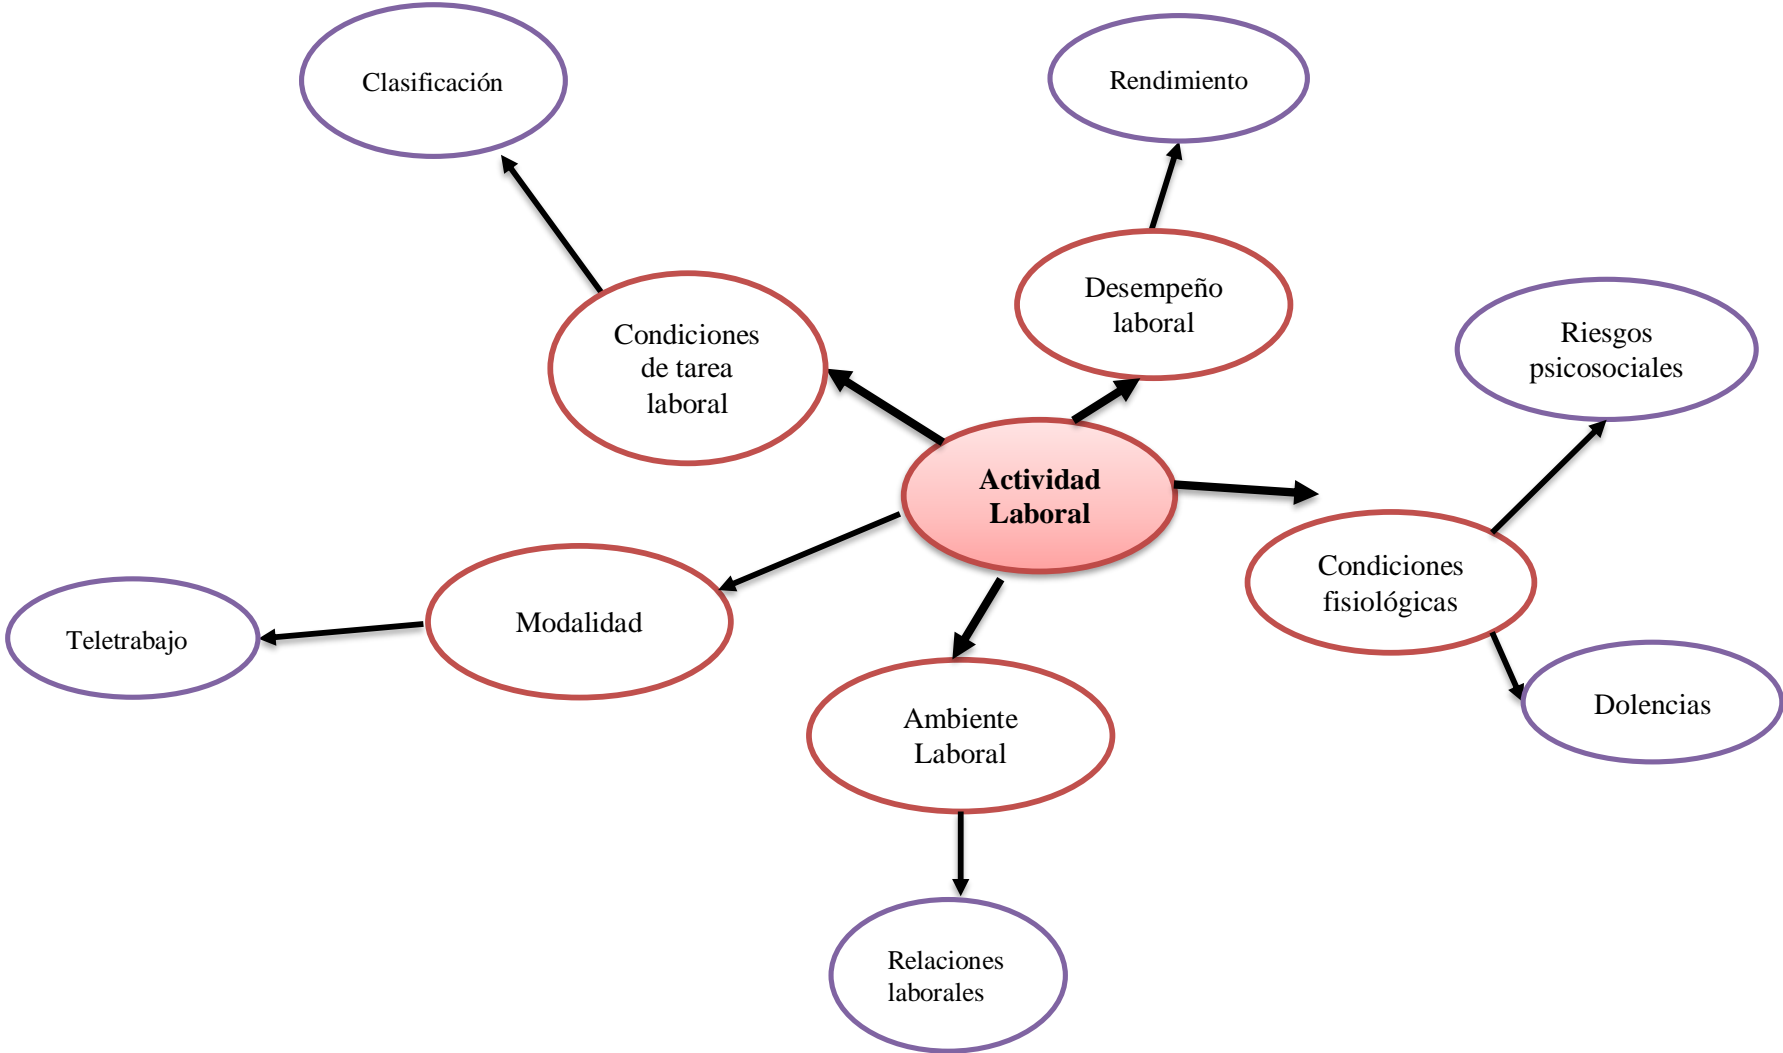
Clasificación

Rendimiento

Condiciones de tarea laboral

Desempeño laboral

Riesgos psicosociales

Actividad Laboral

Condiciones fisiológicas

Teletrabajo

Modalidad

Ambiente Laboral

Dolencias

Relaciones laborales